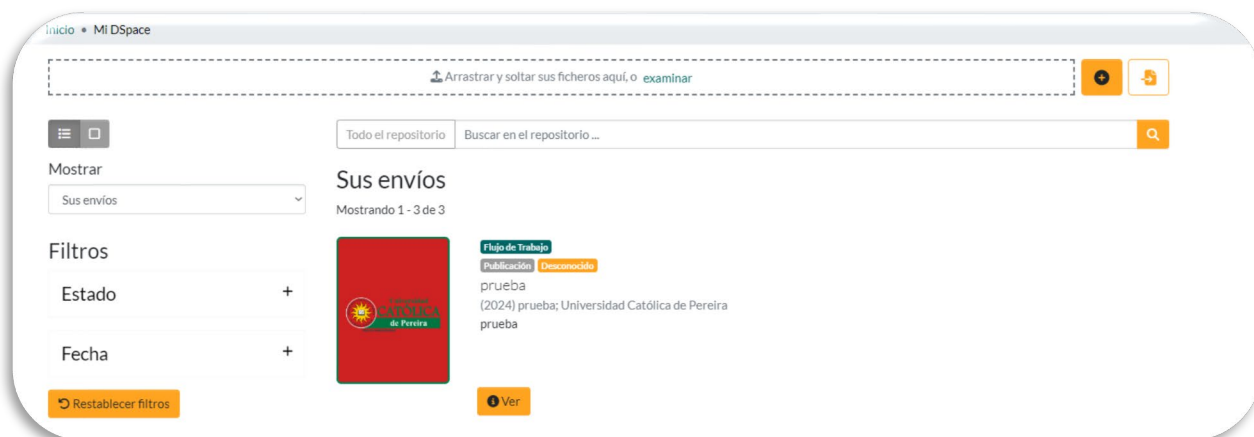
Inicio • Mi DSpace

Arrastrar y soltar sus ficheros aquí, o examinar

Mostrar

Sus envíos

Filtros

Estado +

Fecha +

Restablecer filtros

Todo el repositorio | Buscar en el repositorio ...

Sus envíos

Mostrando 1 - 3 de 3

Universidad CATÓLICA de Pereira

Flujo de Trabajo

Publicación Desconocido

prueba

(2024) prueba; Universidad Católica de Pereira

prueba

Ver